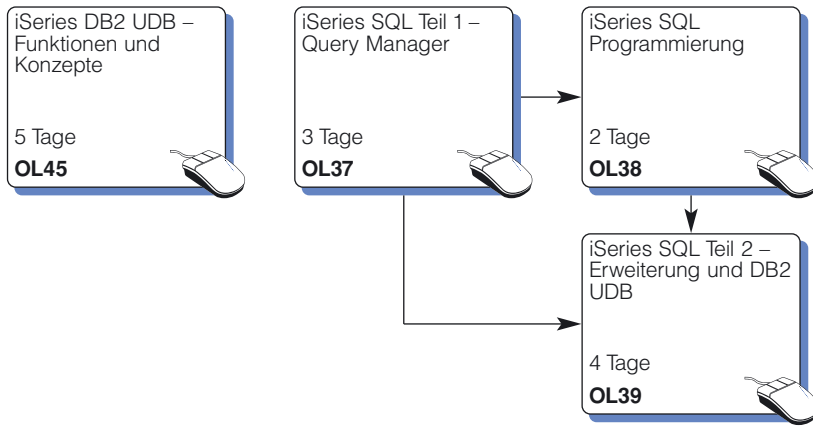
iSeries DB2 UDB – Funktionen und Konzepte

5 Tage

**OL45**

iSeries SQL Teil 1 – Query Manager

3 Tage

**OL37**

iSeries SQL Programmierung

2 Tage

**OL38**

iSeries SQL Teil 2 – Erweiterung und DB2 UDB

4 Tage

**OL39**